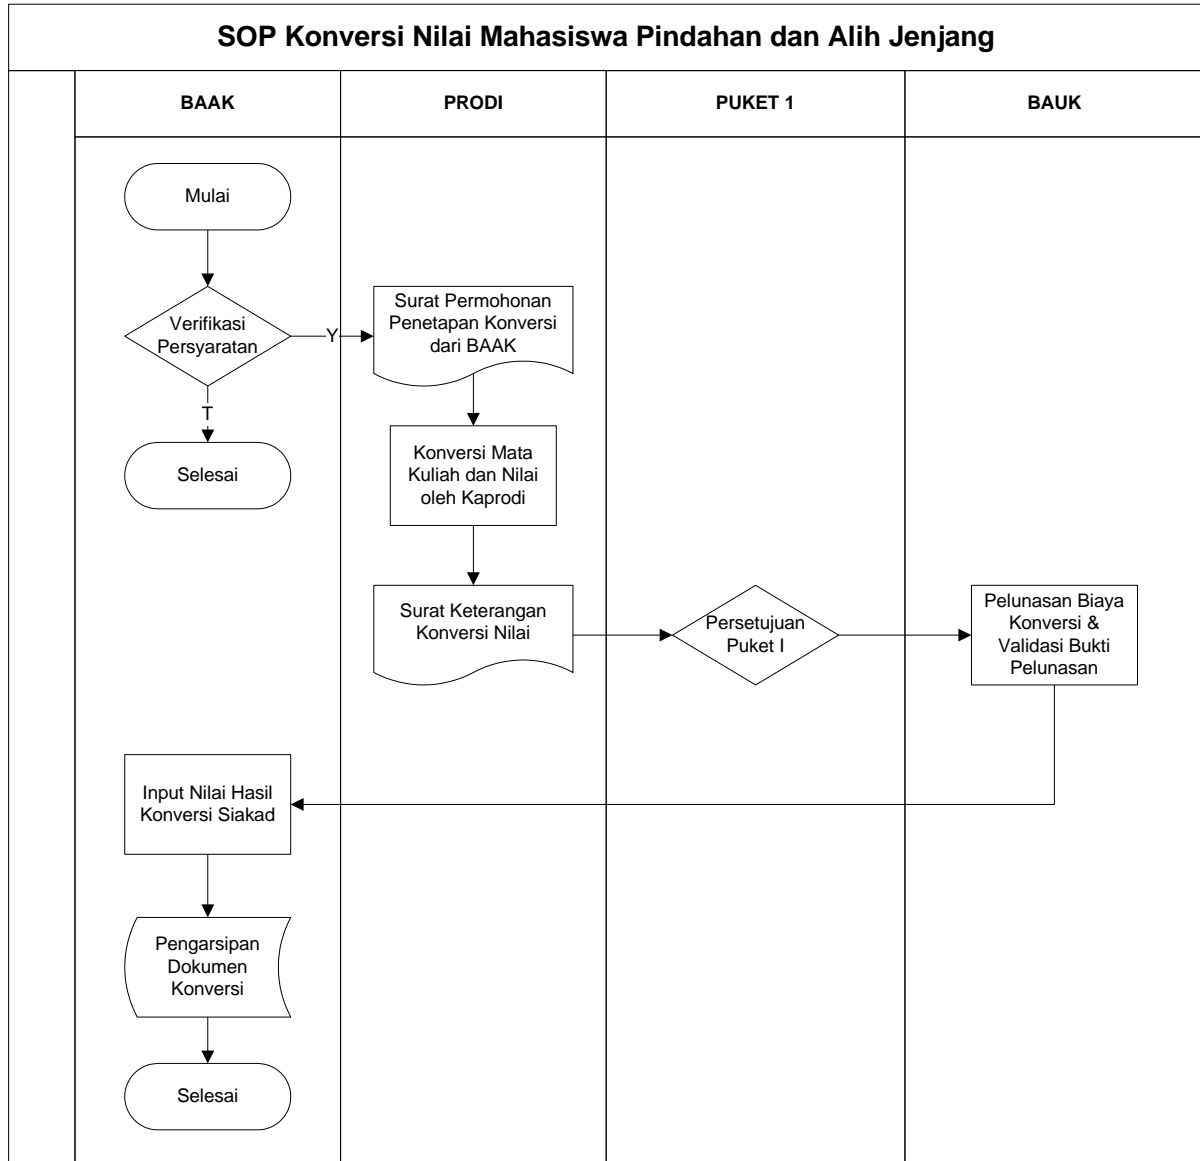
SOP Konversi Nilai Mahasiswa Pindahan dan Alih Jenjang

BAAK

PRODI

PUKET 1

BAUK

Mulai

Verifikasi Persyaratan

Y

T

Selesai

Surat Permohonan Penetapan Konversi dari BAAK

Konversi Mata Kuliah dan Nilai oleh Kaprodi

Surat Keterangan Konversi Nilai

Persetujuan Puket I

Pelunasan Biaya Konversi & Validasi Bukti Pelunasan

Input Nilai Hasil Konversi Siakad

Pengarsipan Dokumen Konversi

Selesai